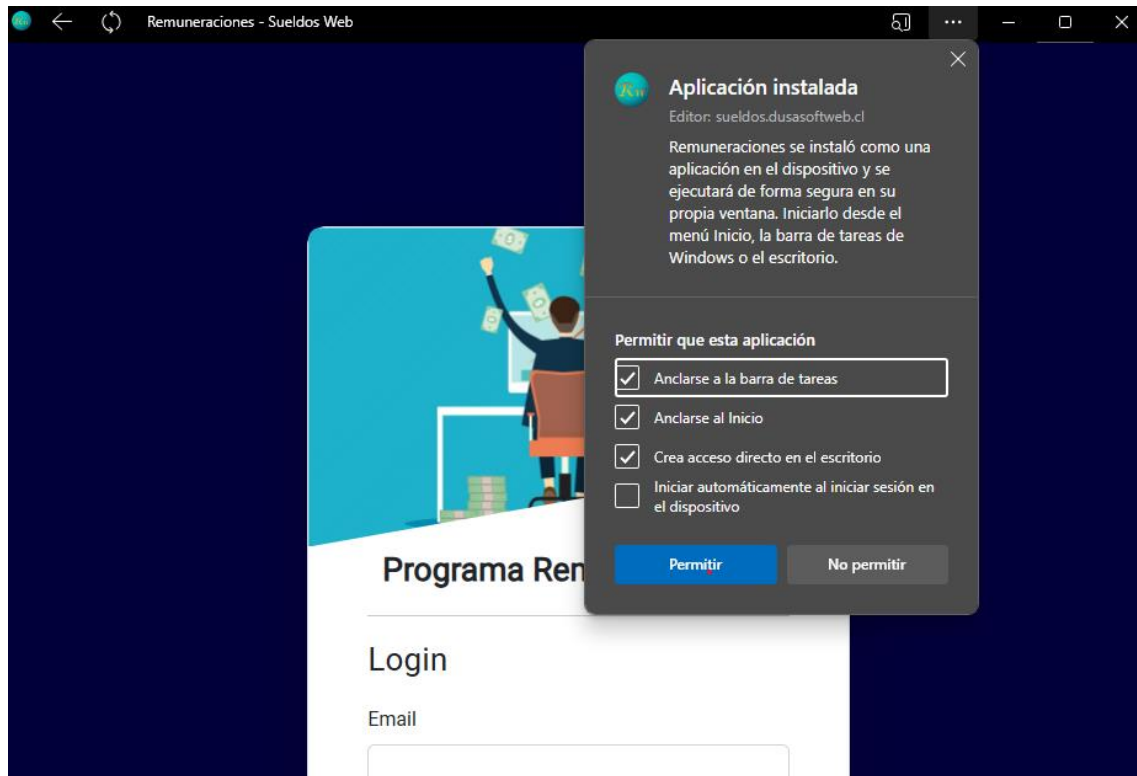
Remuneraciones - Sueldos Web

Aplicación instalada

Editor: sueldos.dusasoftweb.cl

Remuneraciones se instaló como una aplicación en el dispositivo y se ejecutará de forma segura en su propia ventana. Iniciarlo desde el menú Inicio, la barra de tareas de Windows o el escritorio.

Permitir que esta aplicación

Anclarse a la barra de tareas

Anclarse al Inicio

Crea acceso directo en el escritorio

Iniciar automáticamente al iniciar sesión en el dispositivo

Permitir

No permitir

Programa Ren

Login

Email